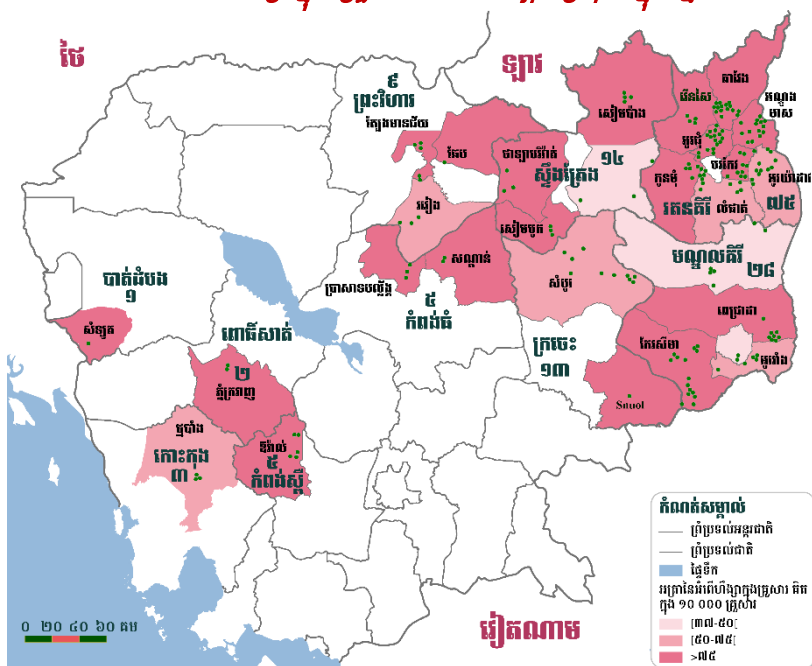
ថៃ

ឡាវ

៩
ព្រះវិហារ

ត្បែងមានជ័យ

ឆែប

ជាំក្សាន្ត

ស្ទឹងត្រែង

សៀមប៉ាង

១៤

វើនសៃ

តាវែង

អណ្ដូងមាស

អូរជុំ

បរកែវ

កូនមុំ

រតនគិរី

លំផាត់

អូរយ៉ាដាវ

៧៥

រវៀង

សៀមបូក

សណ្ដាន់

សំបូរ

មណ្ឌលគិរី

២៨

ប្រាសាទបល្ល័ង្គ

៥
កំពង់ធំ

បាត់ដំបង
១

សំឡូត

ពោធិ៍សាត់

ក្រចេះ
១៣

កោះញែក

ពេជ្រាដា

អូររាំង

Snuol

២
ភ្នំក្រវាញ

ថ្មបាំង

កោះកុង
៣

ឱរ៉ាល់
៥
កំពង់ស្ពឺ

កំណត់សម្គាល់

ព្រំប្រទល់អន្តរជាតិ

ព្រំប្រទល់ជាតិ

ផ្ទៃទឹក

អត្រានៃជំងឺហើមឆ្អឹងក្នុងគ្រួសារ ធៀបក្នុង ១០ ០០០ គ្រួសារ

[៣៧-៥០[

[៥០-៧៥[

>៧៥

០ ២០ ៤០ ៦០ គម

វៀតណាម